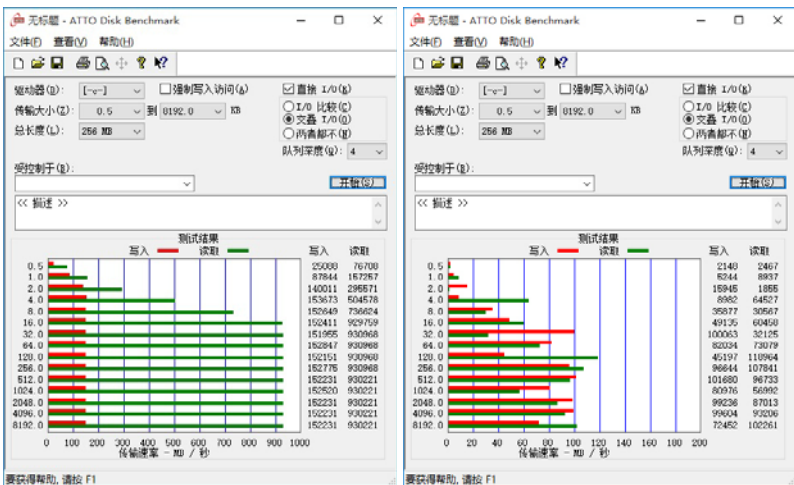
无标题 - ATTO Disk Benchmark

文件(F) 查看(V) 帮助(H)

驱动器(D): [-v-]
强制写入访问(W)
直接 I/O(B)
传输大小(Z): 0.5 到 8192.0 KB
I/O 比较(C)
交叠 I/O(O)
总长度(L): 256 MB
两者都不(N)
队列深度(Q): 4
受控制于(B):
开始(S)
<< 描述 >>

测试结果
写入 读取

| | 写入 | 读取 |
|---|---|---|
| 0.5 | 25088 | 76708 |
| 1.0 | 87844 | 157257 |
| 2.0 | 140011 | 295571 |
| 4.0 | 153673 | 504578 |
| 8.0 | 152649 | 736624 |
| 16.0 | 152411 | 929759 |
| 32.0 | 151955 | 930968 |
| 64.0 | 152847 | 930968 |
| 128.0 | 152151 | 930968 |
| 256.0 | 152775 | 930968 |
| 512.0 | 152231 | 930221 |
| 1024.0 | 152520 | 930221 |
| 2048.0 | 152231 | 930221 |
| 4096.0 | 152231 | 930221 |
| 8192.0 | 152231 | 930221 |

0 100 200 300 400 500 600 700 800 900 1000
传输速率 - MB / 秒

要获得帮助, 请按 F1

无标题 - ATTO Disk Benchmark

文件(F) 查看(V) 帮助(H)

驱动器(D): [-v-]
强制写入访问(W)
直接 I/O(B)
传输大小(Z): 0.5 到 8192.0 KB
I/O 比较(C)
交叠 I/O(O)
总长度(L): 256 MB
两者都不(N)
队列深度(Q): 4
受控制于(B):
开始(S)
<< 描述 >>

测试结果
写入 读取

| | 写入 | 读取 |
|---|---|---|
| 0.5 | 2148 | 2467 |
| 1.0 | 5244 | 8937 |
| 2.0 | 15945 | 1855 |
| 4.0 | 8982 | 64527 |
| 8.0 | 35877 | 30567 |
| 16.0 | 49135 | 60450 |
| 32.0 | 100063 | 32125 |
| 64.0 | 82034 | 73079 |
| 128.0 | 45197 | 118964 |
| 256.0 | 98644 | 107841 |
| 512.0 | 101680 | 96733 |
| 1024.0 | 80976 | 56992 |
| 2048.0 | 99236 | 87013 |
| 4096.0 | 99604 | 93206 |
| 8192.0 | 72452 | 102261 |

0 20 40 60 80 100 120 140 160 180 200
传输速率 - MB / 秒

要获得帮助, 请按 F1